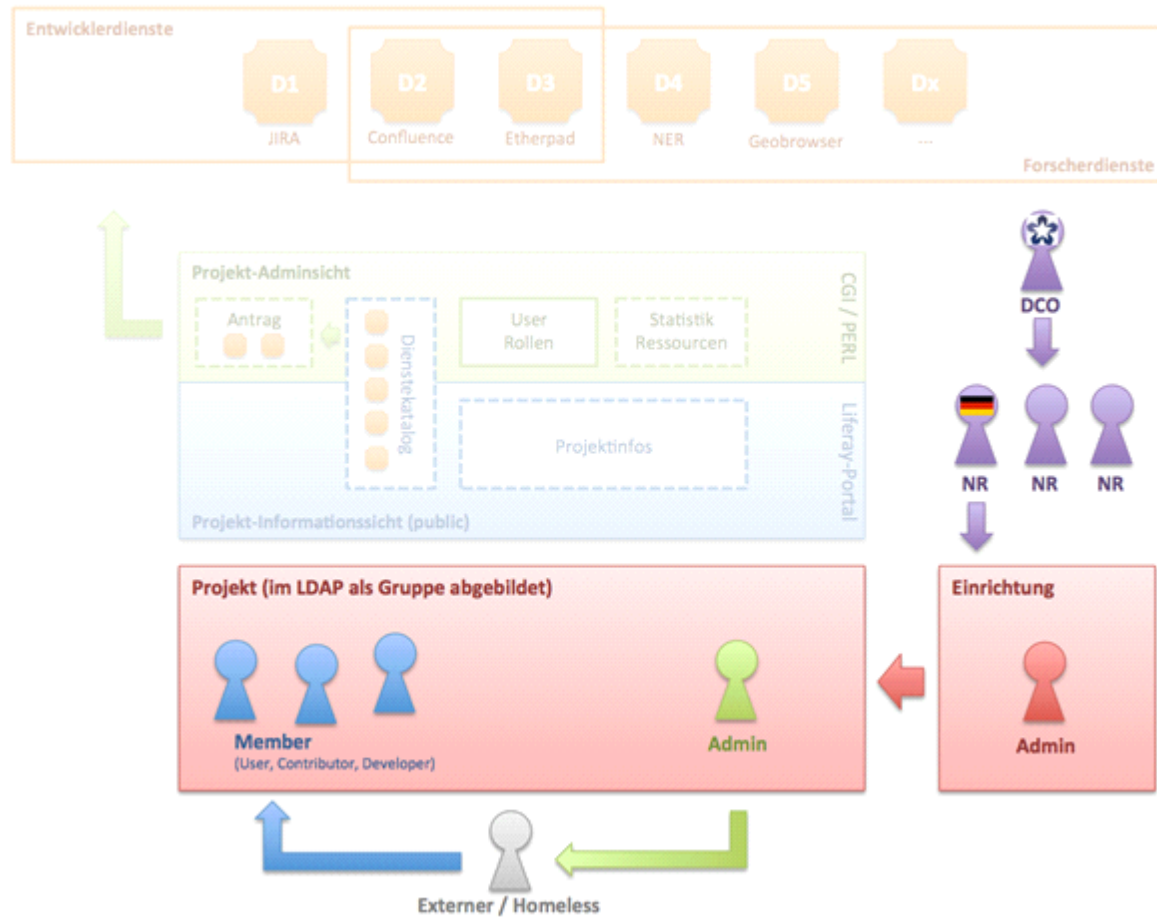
Entwicklerdienste

D1
JIRA

D2
Confluence

D3
Etherpad

D4
NER

D5
Geobrowser

Dx
...

Forscherdienste

Projekt-Adminsicht

CGI / PERL

Antrag

Dienstekatalog

User
Rollen

Statistik
Ressourcen

Liferay-Portal

Projektinfos

Projekt-Informationssicht (public)

DCO

NR

NR

NR

Projekt (im LDAP als Gruppe abgebildet)

Member
(User, Contributor, Developer)

Admin

Einrichtung

Admin

Externer / Homeless